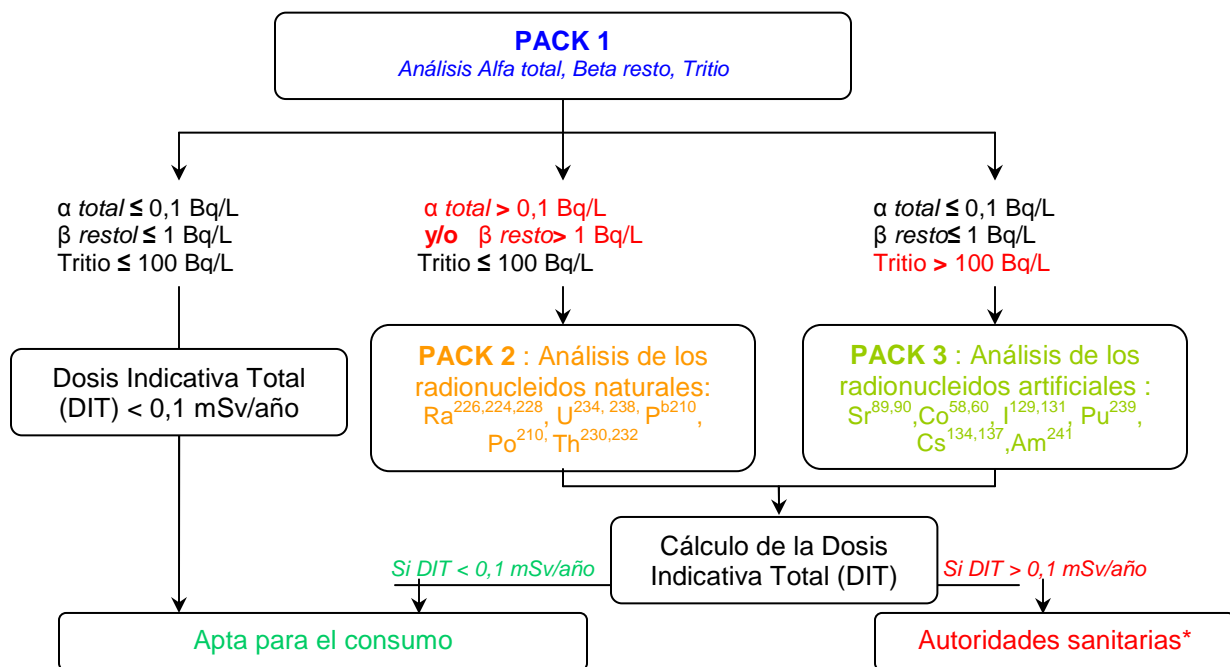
PACK 1
Análisis Alfa total, Beta resto, Tritio

α total ≤ 0,1 Bq/L
β restol ≤ 1 Bq/L
Tritio ≤ 100 Bq/L

α total > 0,1 Bq/L
y/o β resto > 1 Bq/L
Tritio ≤ 100 Bq/L

α total ≤ 0,1 Bq/L
β resto ≤ 1 Bq/L
Tritio > 100 Bq/L

Dosis Indicativa Total (DIT) < 0,1 mSv/año

PACK 2 : Análisis de los radionucleidos naturales: $Ra^{226,224,228}$, $U^{234, 238,}$ $P^{b210}$, $Po^{210,}$ $Th^{230,232}$

PACK 3 : Análisis de los radionucleidos artificiales : $Sr^{89,90}$, $Co^{58,60}$, $I^{129,131}$, $Pu^{239}$, $Cs^{134,137}$, $Am^{241}$

Cálculo de la Dosis Indicativa Total (DIT)

Si DIT < 0,1 mSv/año

Si DIT > 0,1 mSv/año

Apta para el consumo

Autoridades sanitarias*